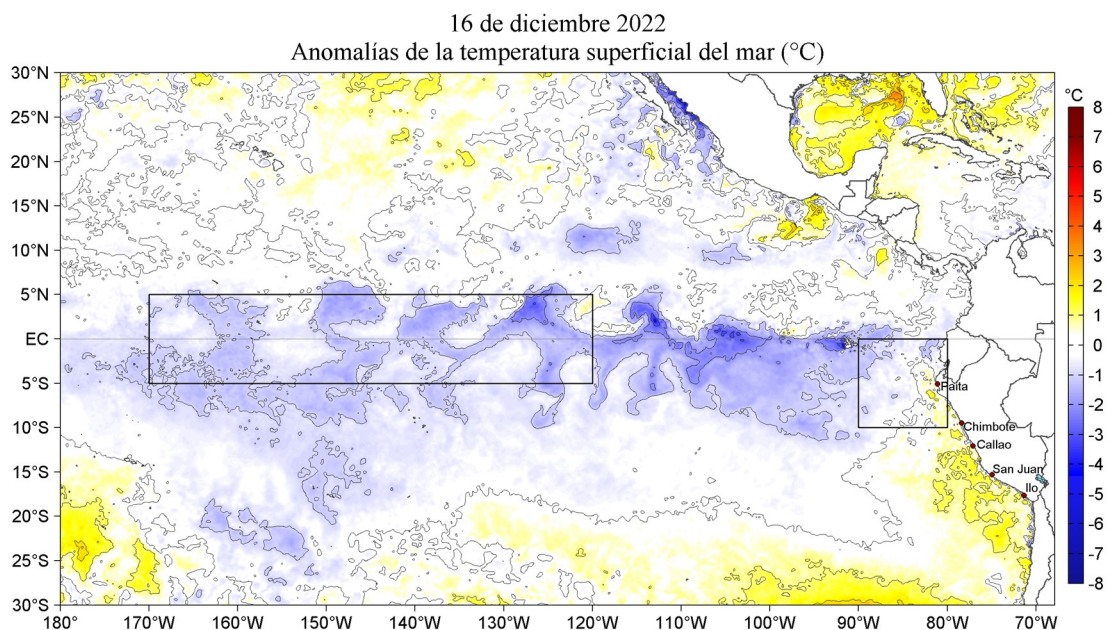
16 de diciembre 2022
Anomalías de la temperatura superficial del mar (°C)

30°N
25°N
20°N
15°N
10°N
5°N
EC
5°S
10°S
15°S
20°S
25°S
30°S

180° 170°W 160°W 150°W 140°W 130°W 120°W 110°W 100°W 90°W 80°W 70°W

Paita
Chimbote
Callao
San Juan
Ilo

°C
8
7
6
5
4
3
2
1
0
-1
-2
-3
-4
-5
-6
-7
-8